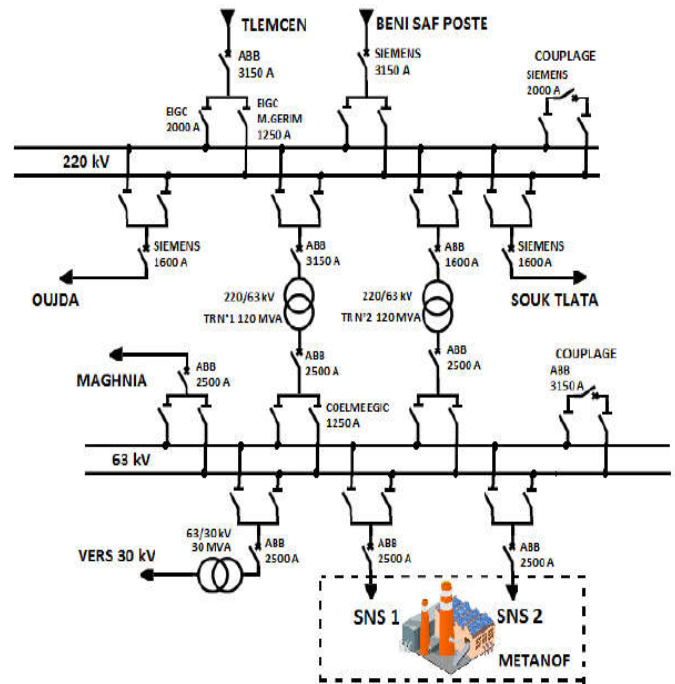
TLEMCEN
ABB 3150 A
BENI SAF POSTE
SIEMENS 3150 A
COUPLAGE
SIEMENS 2000 A
EIGC 2000 A
EIGC M.GERIM 1250 A
220 kV
SIEMENS 1600 A
ABB 3150 A
ABB 1600 A
SIEMENS 1600 A
OUJDA
220/63 kV TR N°1 120 MVA
220/63 kV TR N°2 120 MVA
SOUK TLATA
ABB 2500 A
ABB 2500 A
ABB 2500 A
COUPLAGE
ABB 3150 A
MAGHNIA
COELMEEGIC 1250 A
63 kV
63/30 kV 30 MVA
ABB 2500 A
ABB 2500 A
ABB 2500 A
VERS 30 kV
SNS 1
SNS 2
METANOF